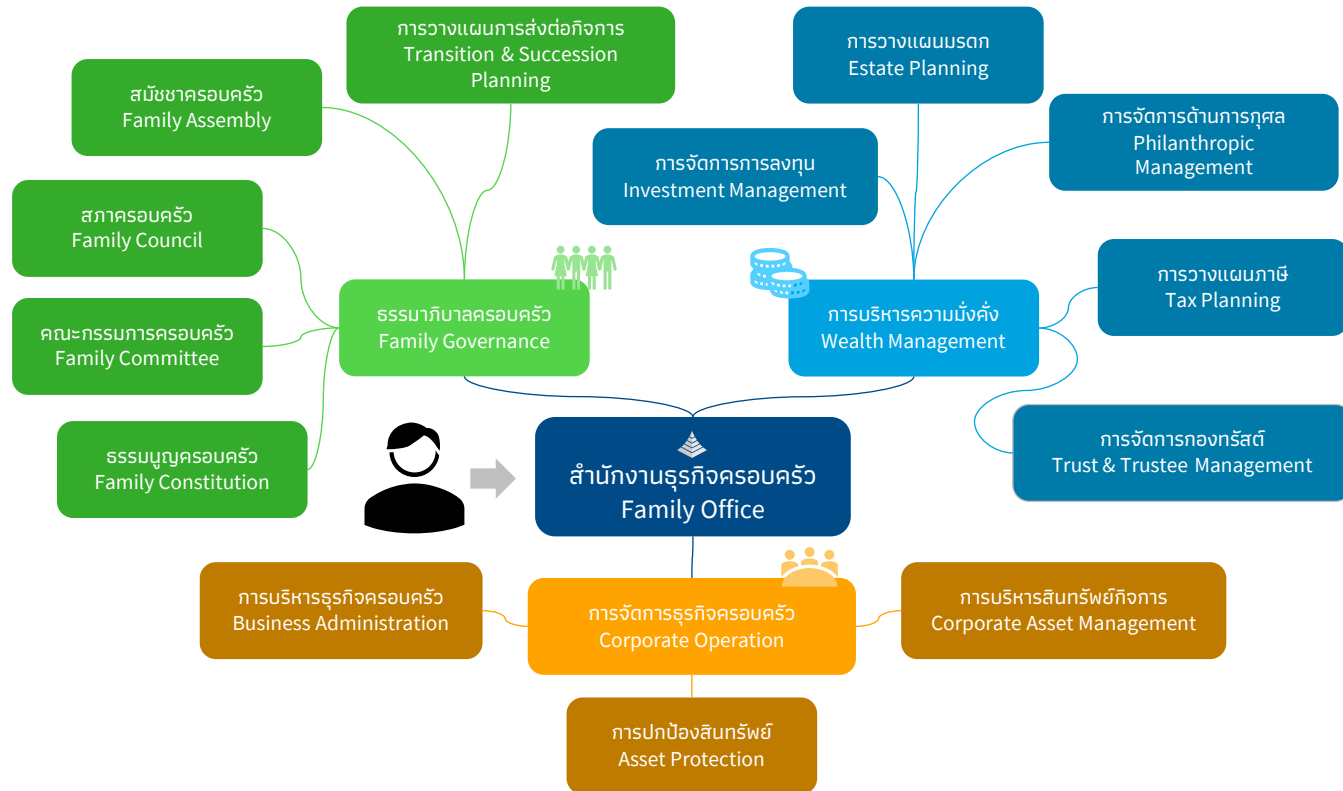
การวางแผนการส่งต่อกิจการ
Transition & Succession Planning

การวางแผนมรดก
Estate Planning

สมัชชาครอบครัว
Family Assembly

การจัดการด้านการกุศล
Philanthropic Management

การจัดการการลงทุน
Investment Management

สภาครอบครัว
Family Council

การวางแผนภาษี
Tax Planning

ธรรมาภิบาลครอบครัว
Family Governance

การบริหารความมั่งคั่ง
Wealth Management

คณะกรรมการครอบครัว
Family Committee

การจัดการกองทรัสต์
Trust & Trustee Management

ธรรมนูญครอบครัว
Family Constitution

สำนักงานธุรกิจครอบครัว
Family Office

การบริหารธุรกิจครอบครัว
Business Administration

การจัดการธุรกิจครอบครัว
Corporate Operation

การบริหารสินทรัพย์กิจการ
Corporate Asset Management

การปกป้องสินทรัพย์
Asset Protection